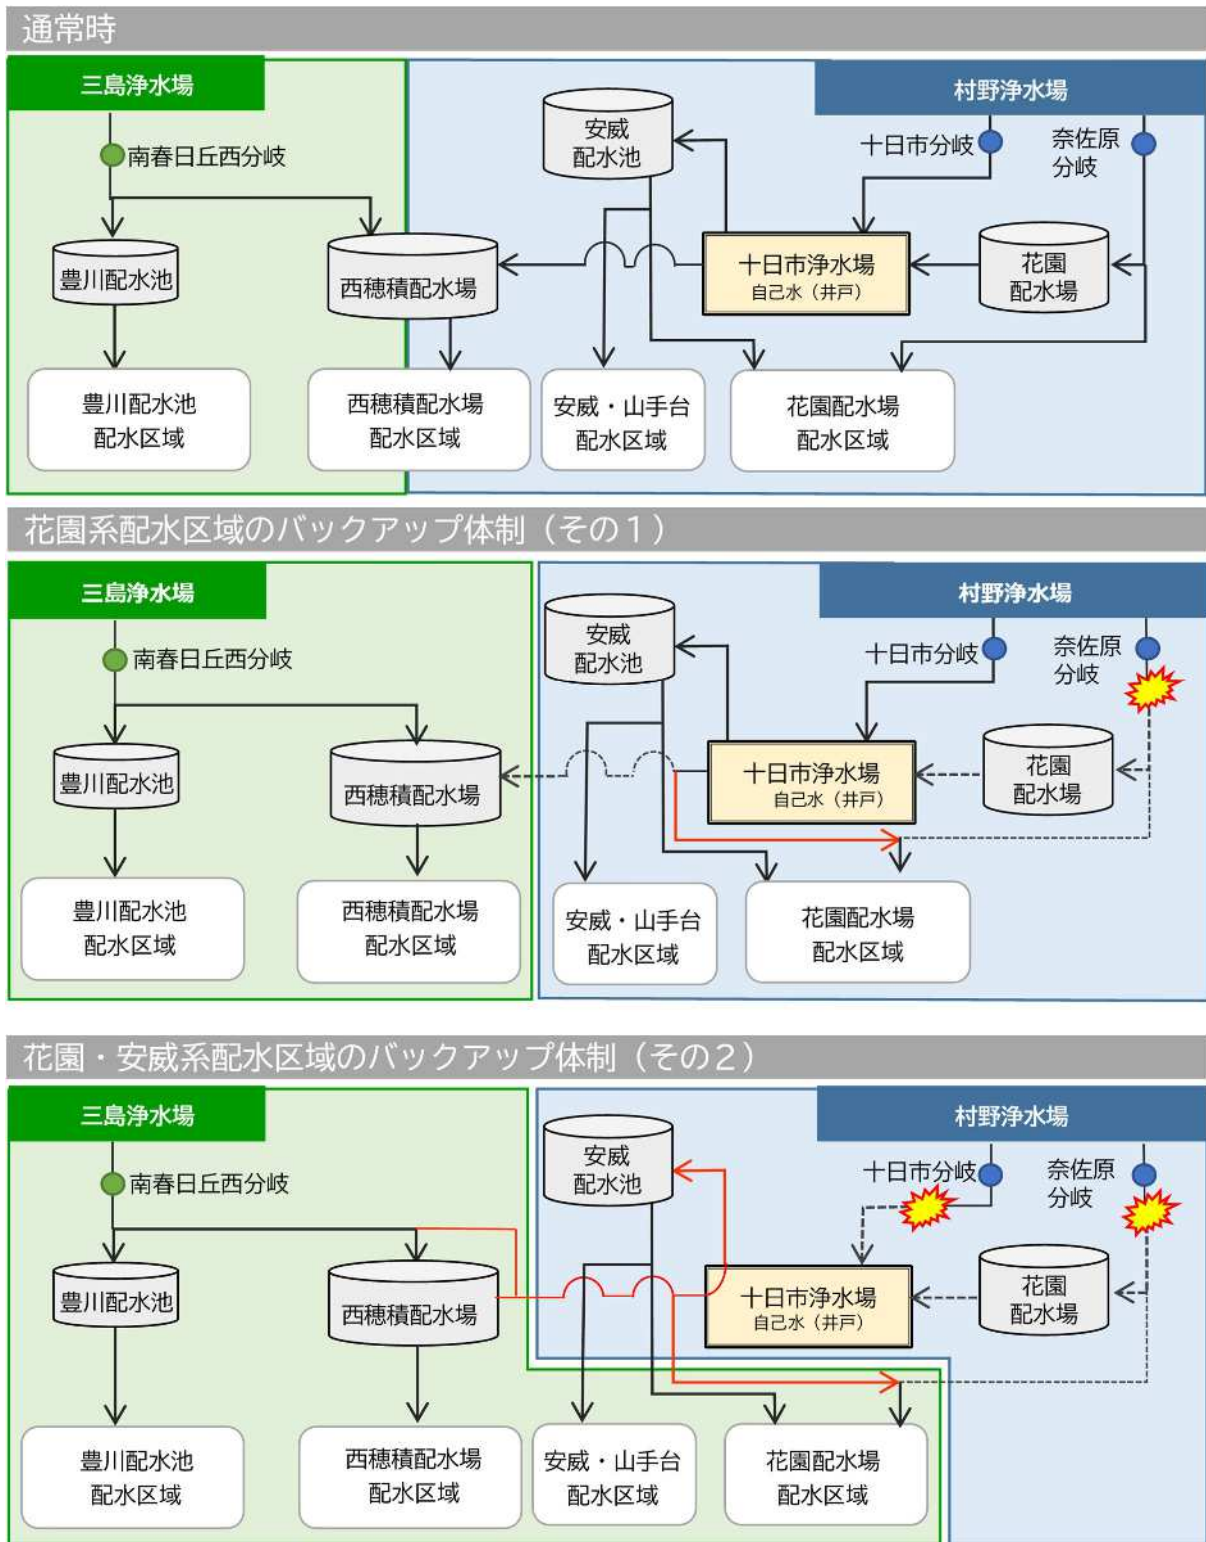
通常時

三島浄水場
南春日丘西分岐
豊川配水池
西穂積配水場
豊川配水池 配水区域
西穂積配水場 配水区域

村野浄水場
安威 配水池
十日市分岐
奈佐原 分岐
十日市浄水場 自己水（井戸）
花園 配水場
安威・山手台 配水区域
花園配水場 配水区域

花園系配水区域のバックアップ体制（その１）

三島浄水場
南春日丘西分岐
豊川配水池
西穂積配水場
豊川配水池 配水区域
西穂積配水場 配水区域

村野浄水場
安威 配水池
十日市分岐
奈佐原 分岐
十日市浄水場 自己水（井戸）
花園 配水場
安威・山手台 配水区域
花園配水場 配水区域

花園・安威系配水区域のバックアップ体制（その２）

三島浄水場
南春日丘西分岐
豊川配水池
西穂積配水場
豊川配水池 配水区域
西穂積配水場 配水区域

村野浄水場
安威 配水池
十日市分岐
奈佐原 分岐
十日市浄水場 自己水（井戸）
花園 配水場
安威・山手台 配水区域
花園配水場 配水区域